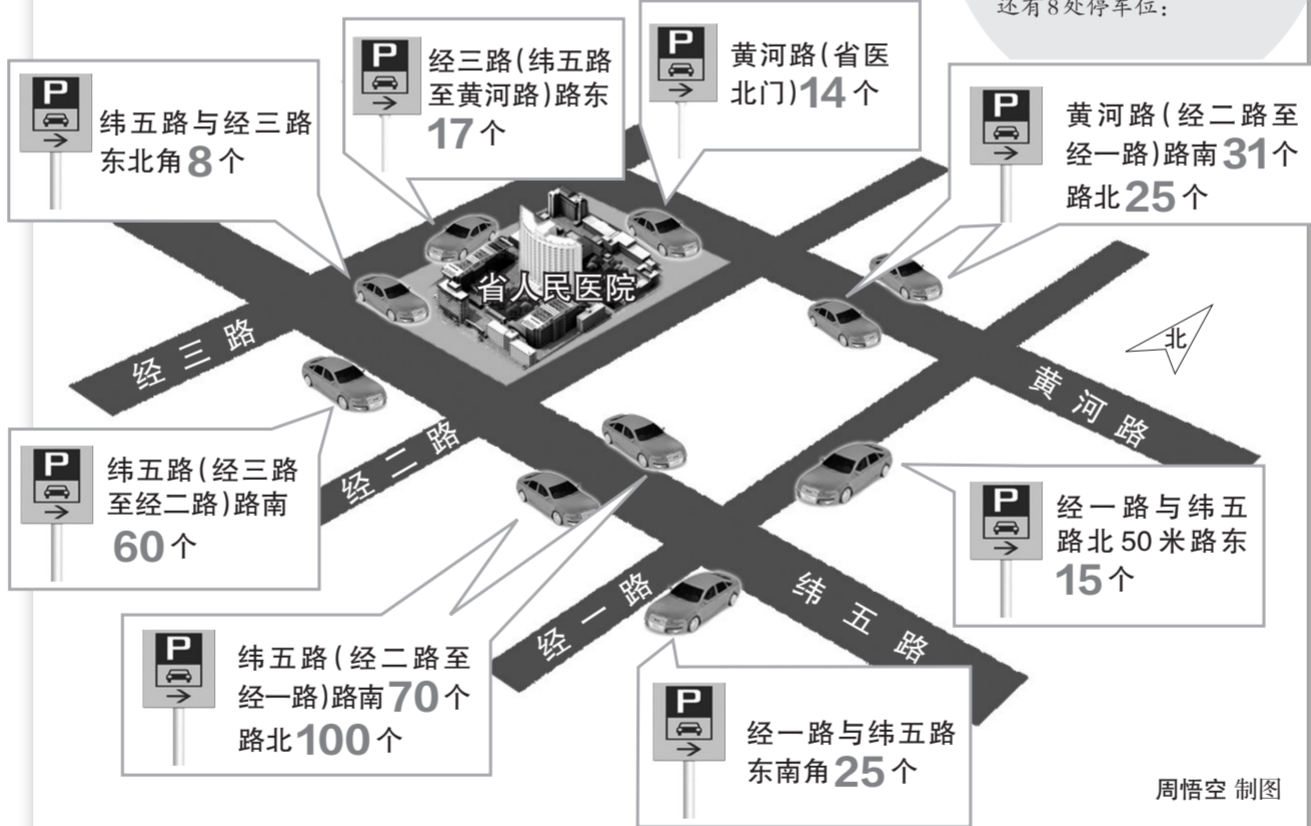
还有8处停车位：

P
纬五路与经三路东北角8个

P
经三路(纬五路至黄河路)路东17个

P
黄河路(省医北门)14个

P
黄河路(经二路至经一路)路南31个路北25个

省人民医院

经三路

北

黄河路

经二路

P
纬五路(经三路至经二路)路南60个

P
经一路与纬五路北50米路东15个

经一路

纬五路

P
纬五路(经二路至经一路)路南70个路北100个

P
经一路与纬五路东南角25个

周悟空 制图